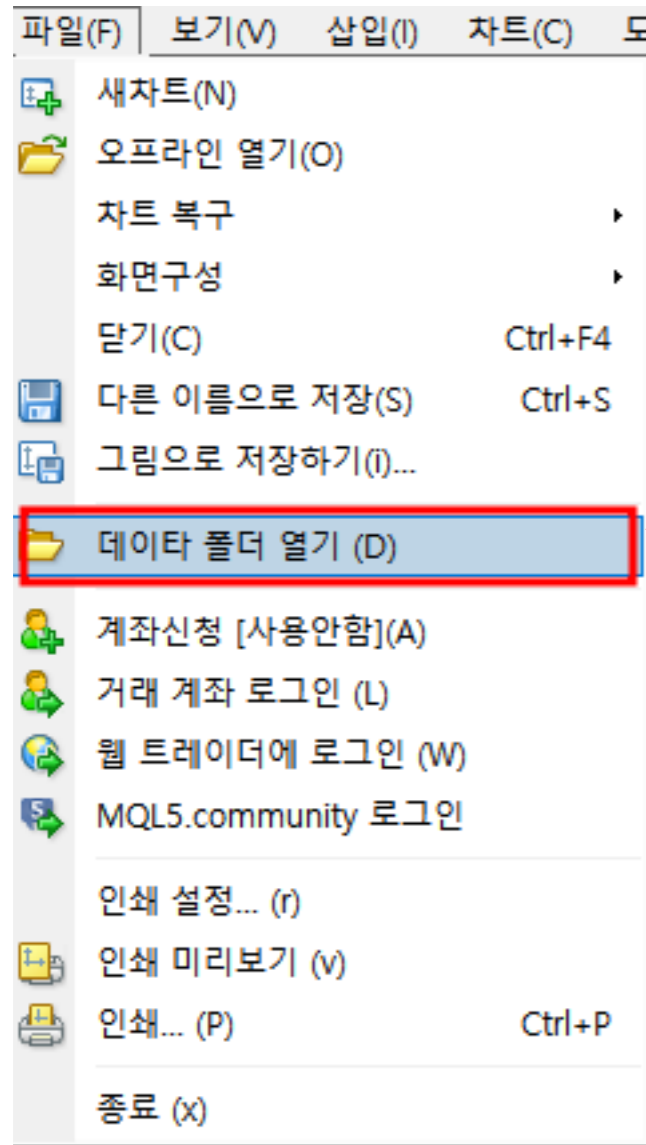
파일(F) 보기(V) 삽입(I) 차트(C) 도

새차트(N)
오프라인 열기(O)
차트 복구
화면구성
닫기(C) Ctrl+F4
다른 이름으로 저장(S) Ctrl+S
그림으로 저장하기(i)...
데이타 폴더 열기 (D)
계좌신청 [사용안함](A)
거래 계좌 로그인 (L)
웹 트레이더에 로그인 (W)
MQL5.community 로그인
인쇄 설정... (r)
인쇄 미리보기 (v)
인쇄... (P) Ctrl+P
종료 (x)